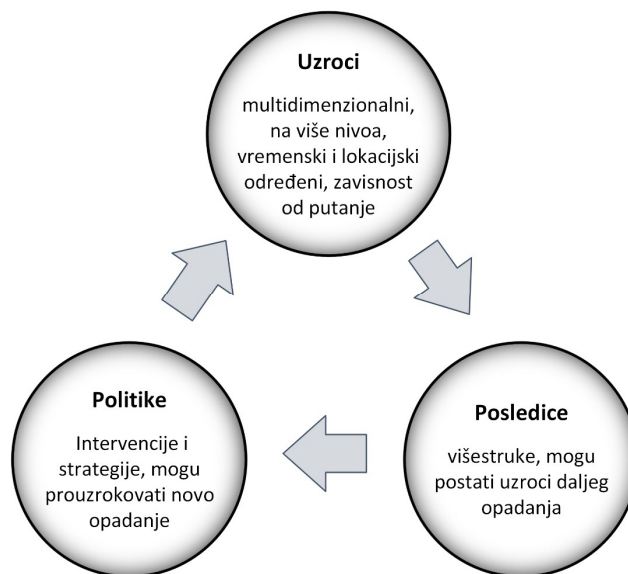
Uzroci

multidimenzionalni, na više nivoa, vremenski i lokacijski određeni, zavisnost od putanje

Posledice

višestruke, mogu postati uzroci daljeg opadanja

Politike

Intervencije i strategije, mogu prouzrokovati novo opadanje